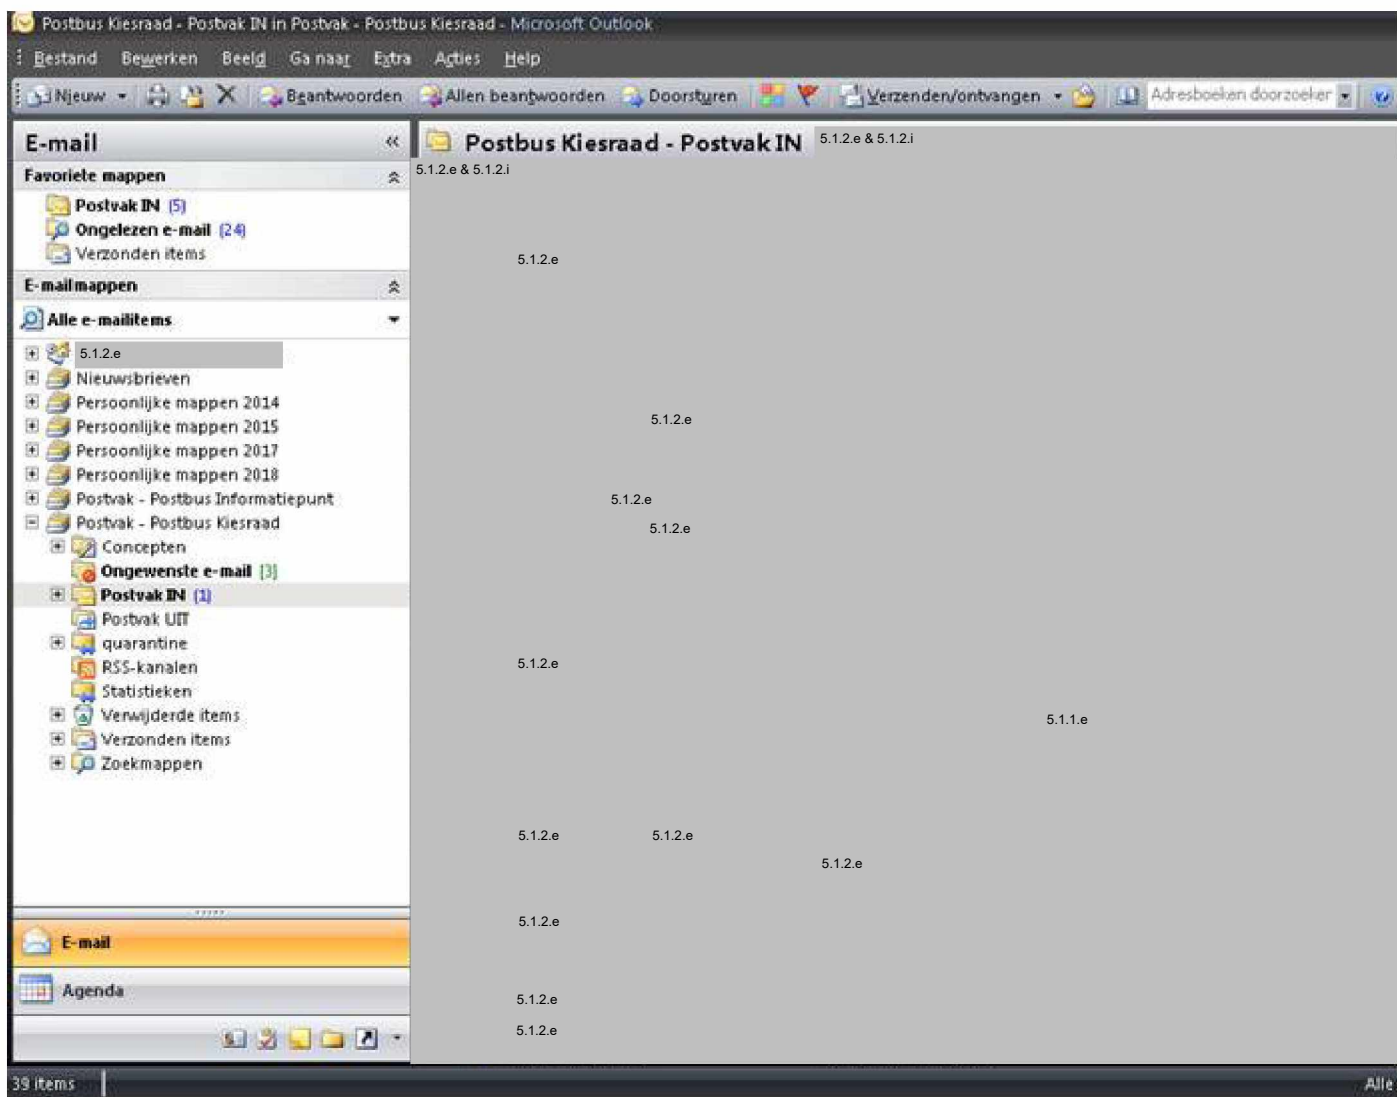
Postbus Kiesraad - Postvak IN in Postvak - Postbus Kiesraad - Microsoft Outlook

Bestand Bewerken Beeld Ga naar Extra Acties Help

Nieuw Beantwoorden Allen beantwoorden Doorsturen Verzenden/ontvangen Adresboeken doorzoeken

E-mail

Favoriete mappen

Postvak IN (5)
Ongelezen e-mail (24)
Verzonden items

E-mailmappen

Alle e-mailitems

5.1.2.e
Nieuwsbrieven
Persoonlijke mappen 2014
Persoonlijke mappen 2015
Persoonlijke mappen 2017
Persoonlijke mappen 2018
Postvak - Postbus Informatiepunt
Postvak - Postbus Kiesraad
Concepten
Ongewenste e-mail [3]
Postvak IN (1)
Postvak UIT
quarantine
RSS-kanalen
Statistieken
Verwijderde items
Verzonden items
Zoekmappen

E-mail

Agenda

Postbus Kiesraad - Postvak IN 5.1.2.e & 5.1.2.i

5.1.2.e & 5.1.2.i

5.1.2.e

5.1.2.e

5.1.2.e

5.1.2.e

5.1.2.e

5.1.1.e

5.1.2.e 5.1.2.e

5.1.2.e

5.1.2.e

5.1.2.e

5.1.2.e

39 items

Alle